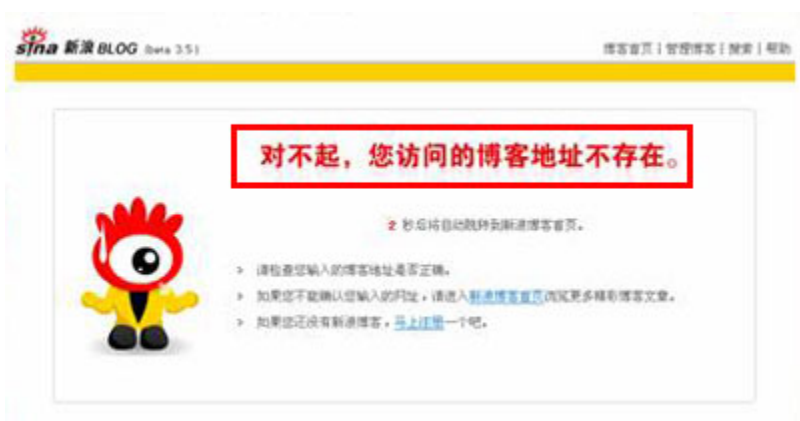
sina 新浪 BLOG (beta 3.5)

博客首页 | 管理博客 | 搜索 | 帮助

对不起，您访问的博客地址不存在。

2 秒后将自动跳转到新浪博客首页。

> 请检查您输入的博客地址是否正确。

> 如果您不能确认您输入的网址，请进入新浪博客首页浏览更多精彩博客文章。

> 如果您还没有新浪博客，马上注册一个吧。